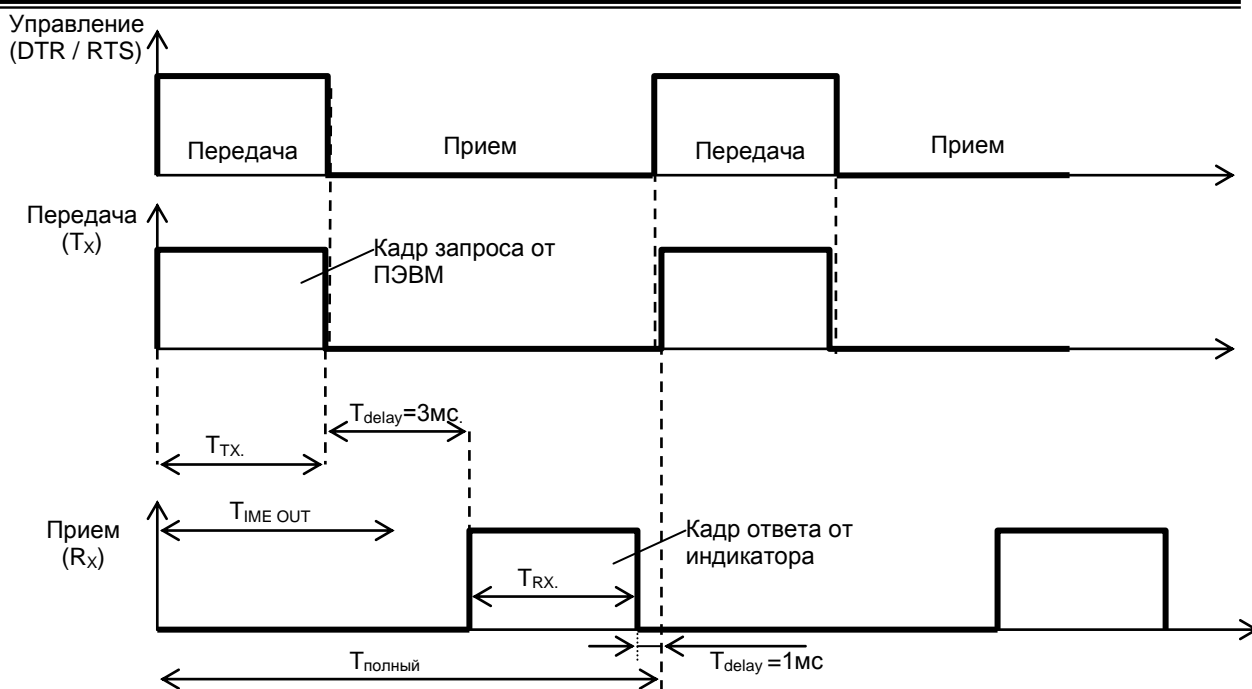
Управление (DTR / RTS)

Передача

Прием

Передача

Прием

Передача ($T_X$)

Кадр запроса от ПЭВМ

$T_{delay}$=3мс.

$T_{TX.}$

Прием ($R_X$)

$T_{IME\ OUT}$

Кадр ответа от индикатора

$T_{RX.}$

$T_{полный}$

$T_{delay}$ =1мс